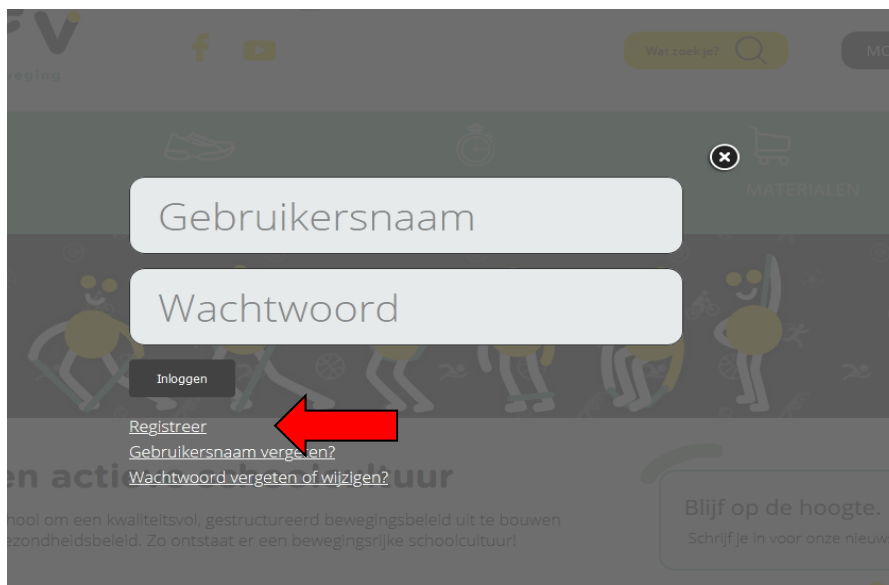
FV
eging

Wat zoek je?

MO

MATERIALEN

Gebruikersnaam

Wachtwoord

Inloggen

Registreer
Gebruikersnaam verge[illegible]en?
Wachtwoord vergeten of wijzigen?

en actie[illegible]uur

hool om een kwaliteitsvol, gestructureerd bewegingsbeleid uit te bouwen
ezondheidsbeleid. Zo ontstaat er een bewegingsrijke schoolcultuur!

Blijf op de hoogte.
Schrijf je in voor onze nieuw